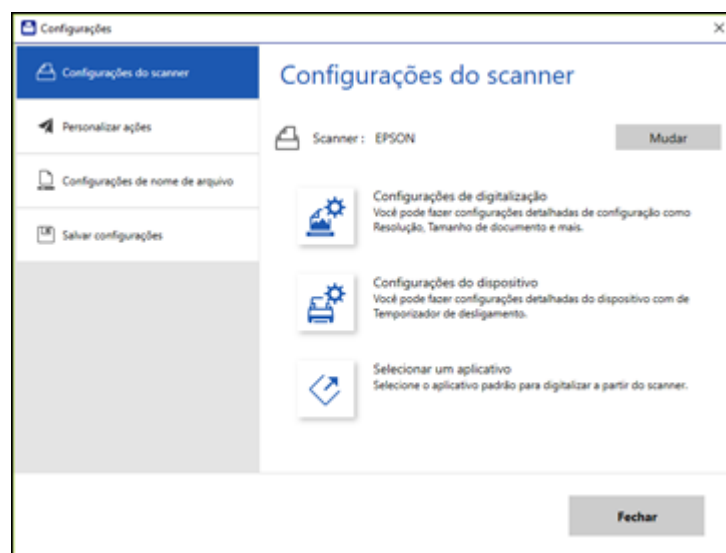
Configurações

Configurações do scanner

Personalizar ações

Configurações de nome de arquivo

Salvar configurações

Configurações do scanner

Scanner : EPSON

Mudar

Configurações de digitalização
Você pode fazer configurações detalhadas de configuração como Resolução, Tamanho de documento e mais.

Configurações do dispositivo
Você pode fazer configurações detalhadas do dispositivo com de Temporizador de desligamento.

Selecionar um aplicativo
Selecione o aplicativo padrão para digitalizar a partir do scanner.

Fechar